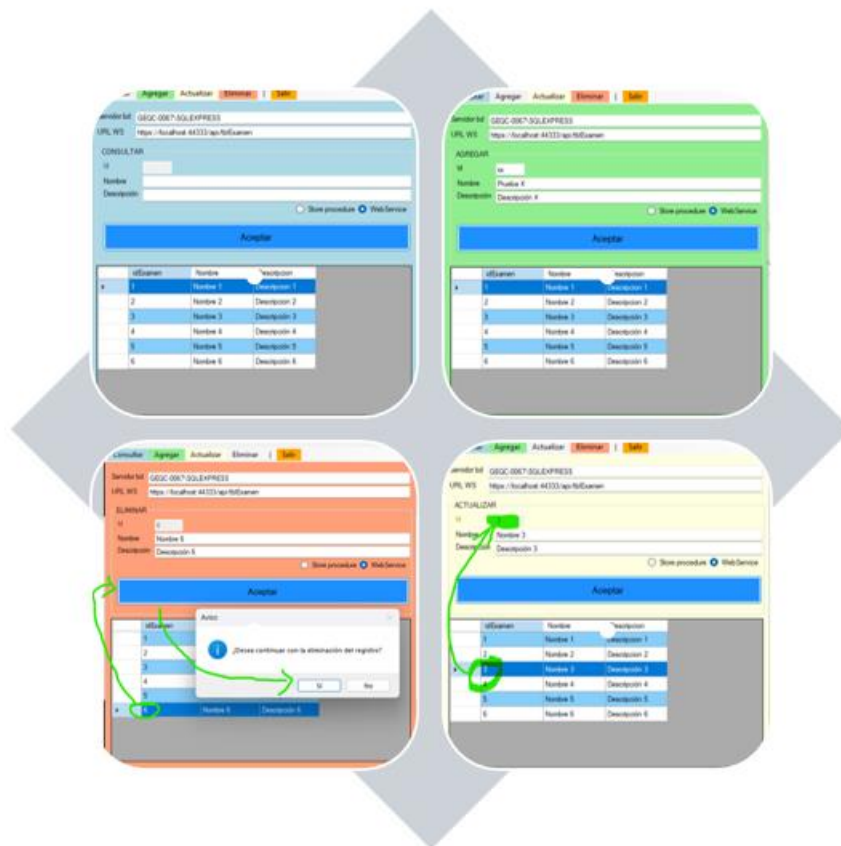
Agregar Actualizar Eliminar | Salir
Servidor bd GEQC-0067\SQLEXPRESS
URL WS https://localhost:44333/api/tblExamen
CONSULTAR
Id
Nombre
Descripción
Store procedure Web Service
Aceptar

| | idExamen | Nombre | Descripcion |
|---|---|---|---|
| ▸ | 1 | Nombre 1 | Descripcion 1 |
| | 2 | Nombre 2 | Descripcion 2 |
| | 3 | Nombre 3 | Descripcion 3 |
| | 4 | Nombre 4 | Descripcion 4 |
| | 5 | Nombre 5 | Descripcion 5 |
| | 6 | Nombre 6 | Descripcion 6 |

Agregar Actualizar Eliminar | Salir
Servidor bd GEQC-0067\SQLEXPRESS
URL WS https://localhost:44333/api/tblExamen
AGREGAR
Id
Nombre Prueba 4
Descripción Descripción 4
Store procedure Web Service
Aceptar

| | idExamen | Nombre | Descripcion |
|---|---|---|---|
| ▸ | 1 | Nombre 1 | Descripcion 1 |
| | 2 | Nombre 2 | Descripcion 2 |
| | 3 | Nombre 3 | Descripcion 3 |
| | 4 | Nombre 4 | Descripcion 4 |
| | 5 | Nombre 5 | Descripcion 5 |
| | 6 | Nombre 6 | Descripcion 6 |

Consultar Agregar Actualizar Eliminar | Salir
Servidor bd GEQC-0067\SQLEXPRESS
URL WS https://localhost:44333/api/tblExamen
ELIMINAR
Id 6
Nombre Nombre 6
Descripción Descripción 6
Store procedure Web Service
Aceptar
Aviso
¿Desea continuar con la eliminación del registro?
Sí No

| | idExamen | Nombre | Descripcion |
|---|---|---|---|
| | 1 | | |
| | 2 | | |
| | 3 | | |
| | 4 | | |
| | 5 | | |
| ▸ | 6 | Nombre 6 | Descripción 6 |

Agregar Actualizar Eliminar | Salir
Servidor bd GEQC-0067\SQLEXPRESS
URL WS https://localhost:44333/api/tblExamen
ACTUALIZAR
Id 3
Nombre Nombre 3
Descripción Descripción 3
Store procedure Web Service
Aceptar

| | idExamen | Nombre | Descripcion |
|---|---|---|---|
| | 1 | Nombre 1 | Descripcion 1 |
| | 2 | Nombre 2 | Descripcion 2 |
| ▸ | 3 | Nombre 3 | Descripcion 3 |
| | 4 | Nombre 4 | Descripcion 4 |
| | 5 | Nombre 5 | Descripcion 5 |
| | 6 | Nombre 6 | Descripcion 6 |